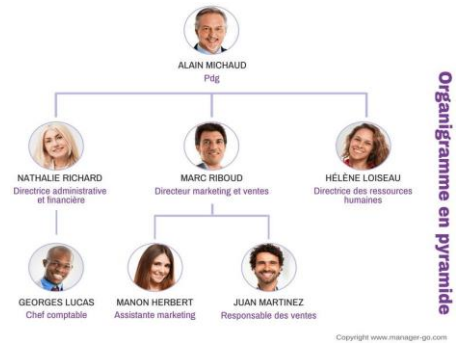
ALAIN MICHAUD
Pdg

NATHALIE RICHARD
Directrice administrative et financière

MARC RIBOUD
Directeur marketing et ventes

HÉLÈNE LOISEAU
Directrice des ressources humaines

GEORGES LUCAS
Chef comptable

MANON HERBERT
Assistante marketing

JUAN MARTINEZ
Responsable des ventes

Organigramme en pyramide

Copyright www.manager-go.com